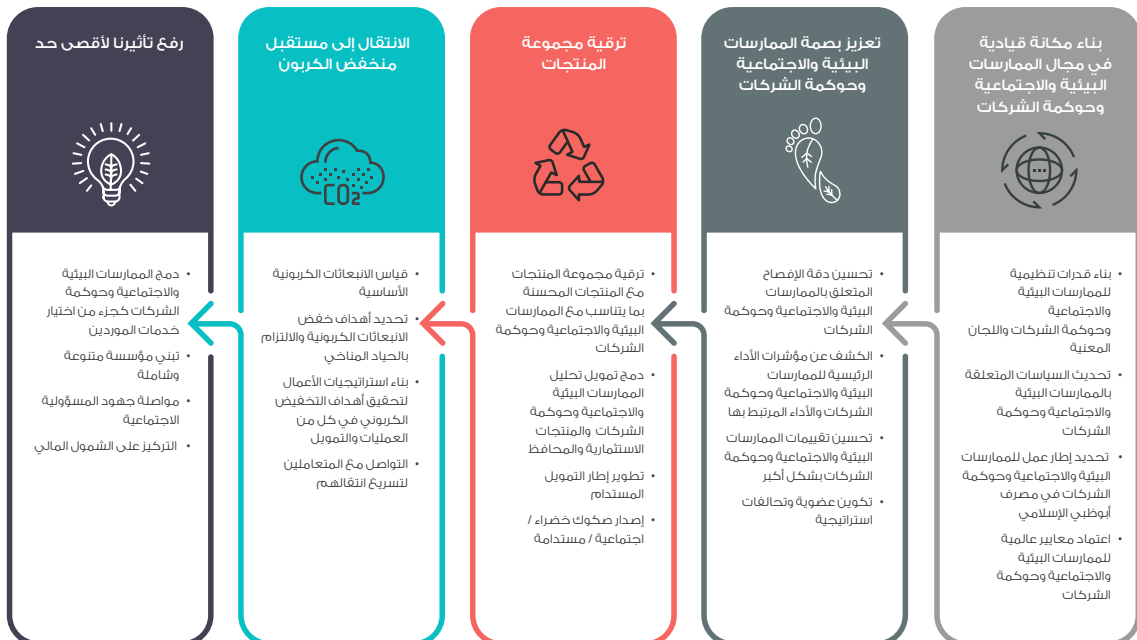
بناء مكانة قيادية في مجال الممارسات البيئية والاجتماعية وحوكمة الشركات

• بناء قدرات تنظيمية للممارسات البيئية والاجتماعية وحوكمة الشركات واللجان المعنية
• تحديث السياسات المتعلقة بالممارسات البيئية والاجتماعية وحوكمة الشركات
• تحديد إطار عمل للممارسات البيئية والاجتماعية وحوكمة الشركات في مصرف أبوظبي الإسلامي
• اعتماد معايير عالمية للممارسات البيئية والاجتماعية وحوكمة الشركات

تعزيز بصمة الممارسات البيئية والاجتماعية وحوكمة الشركات

• تحسين دقة الإفصاح المتعلق بالممارسات البيئية والاجتماعية وحوكمة الشركات
• الكشف عن مؤشرات الأداء الرئيسية للممارسات البيئية والاجتماعية وحوكمة الشركات والأداء المرتبط بها
• تحسين تقييمات الممارسات البيئية والاجتماعية وحوكمة الشركات بشكل أكبر
• تكوين عضوية وتحالفات استراتيجية

ترقية مجموعة المنتجات

• ترقية مجموعة المنتجات مع المنتجات المحسنة بما يتناسب مع الممارسات البيئية والاجتماعية وحوكمة الشركات
• دمج تمويل تحليل الممارسات البيئية والاجتماعية وحوكمة الشركات والمنتجات الاستثمارية والمحافظ
• تطوير إطار التمويل المستدام
• إصدار صكوك خضراء / اجتماعية / مستدامة

الانتقال إلى مستقبل منخفض الكربون

CO2

• قياس الانبعاثات الكربونية الأساسية
• تحديد أهداف خفض الانبعاثات الكربونية والالتزام بالحياد المناخي
• بناء استراتيجيات الأعمال لتحقيق أهداف التخفيض الكربوني في كل من العمليات والتمويل
• التواصل مع المتعاملين لتسريع انتقالهم

رفع تأثيرنا لأقصى حد

• دمج الممارسات البيئية والاجتماعية وحوكمة الشركات كجزء من اختيار خدمات الموردين
• تبني مؤسسة متنوعة وشاملة
• مواصلة جهود المسؤولية الاجتماعية
• التركيز على الشمول المالي